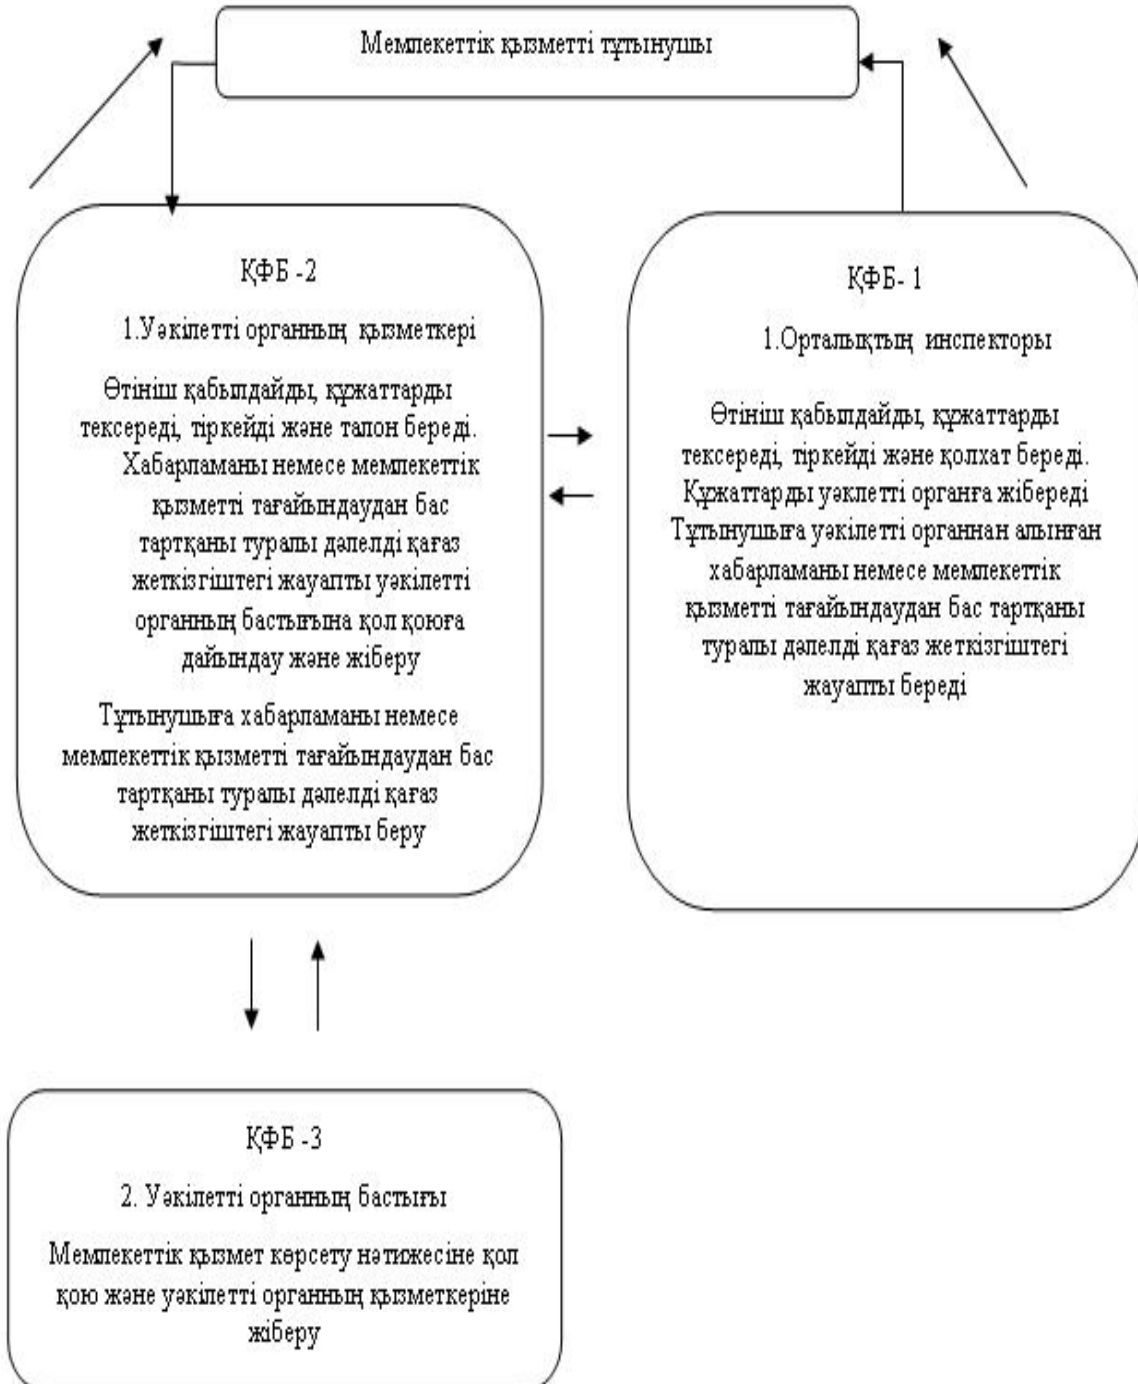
Мемлекеттік қызметті тұтынушы

ҚФБ -2

1.Уәкілетті органның қызметкері

Өтініш қабылдайды, құжаттарды тексереді, тіркейді және талон береді. Хабарламаны немесе мемлекеттік қызметті тағайындаудан бас тартқаны туралы дәлелді қағаз жеткізгіштегі жауапты уәкілетті органның бастығына қол қоюға дайындау және жіберу

Тұтынушыға хабарламаны немесе мемлекеттік қызметті тағайындаудан бас тартқаны туралы дәлелді қағаз жеткізгіштегі жауапты беру

ҚФБ- 1

1.Орталықтың инспекторы

Өтініш қабылдайды, құжаттарды тексереді, тіркейді және қолхат береді. Құжаттарды уәклетті органға жібереді Тұтынушыға уәкілетті органнан алынған хабарламаны немесе мемлекеттік қызметті тағайындаудан бас тартқаны туралы дәлелді қағаз жеткізгіштегі жауапты береді

ҚФБ -3

2. Уәкілетті органның бастығы

Мемлекеттік қызмет көрсету нәтижесіне қол қою және уәкілетті органның қызметкеріне жіберу